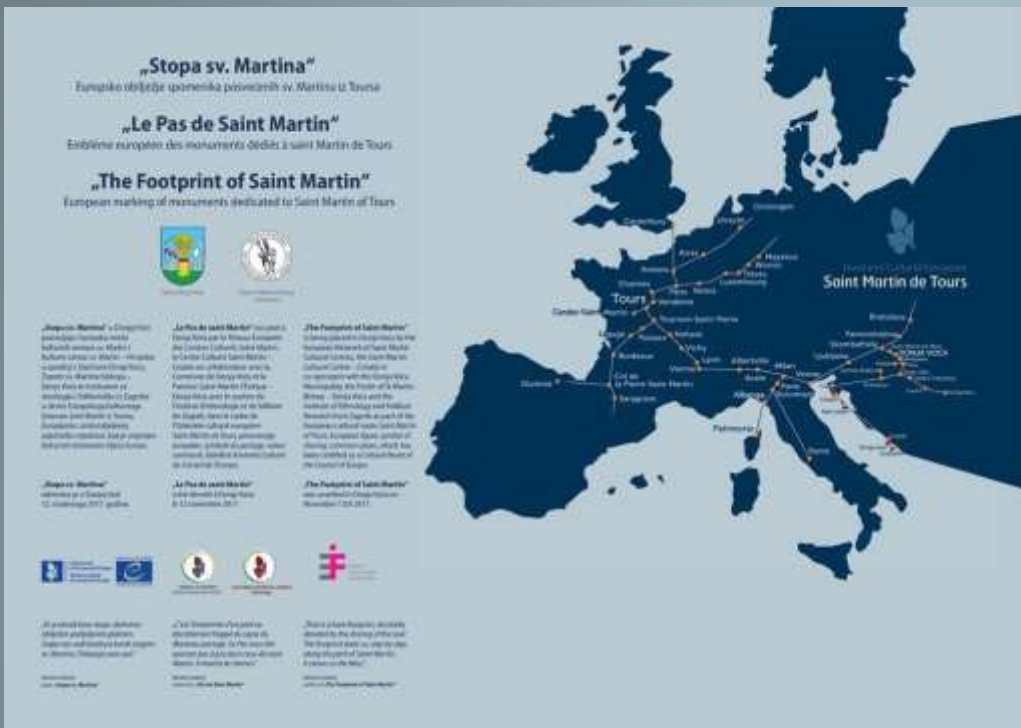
„Stopa sv. Martina"
Europsko obilježje spomenika posvećenih sv. Martinu iz Toursa

„Le Pas de Saint Martin"
Emblème européen des monuments dédiés à saint Martin de Tours

„The Footprint of Saint Martin"
European marking of monuments dedicated to Saint Martin of Tours

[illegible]

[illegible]

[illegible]

„Stopa sv. Martina" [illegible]

„Le Pas de Saint Martin" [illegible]

„The Footprint of Saint Martin" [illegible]

„Stopa sv. Martina" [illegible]

„Le Pas de Saint Martin" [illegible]

„The Footprint of Saint Martin" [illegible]

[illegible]

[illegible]

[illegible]

Saint Martin de Tours

Canterbury
Utrecht
Groningen
Amiens
Paris
Chartres
Tours
Vendôme
Candes-Saint-Martin
Ligugé
Poitiers
Bordeaux
Vichy
Lyon
Vienne
Col de la Pierre Saint Martin
Saragosse
Mainz
Worms
Luxembourg
Milan
Pavia
Albenga
Piacenza
Verona
Ljubljana
Bratislava
Szombathely
Pannonhalma
Sumartin
Roma
Palermo
Savaria
DONJA VOĆA
Zagreb
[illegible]